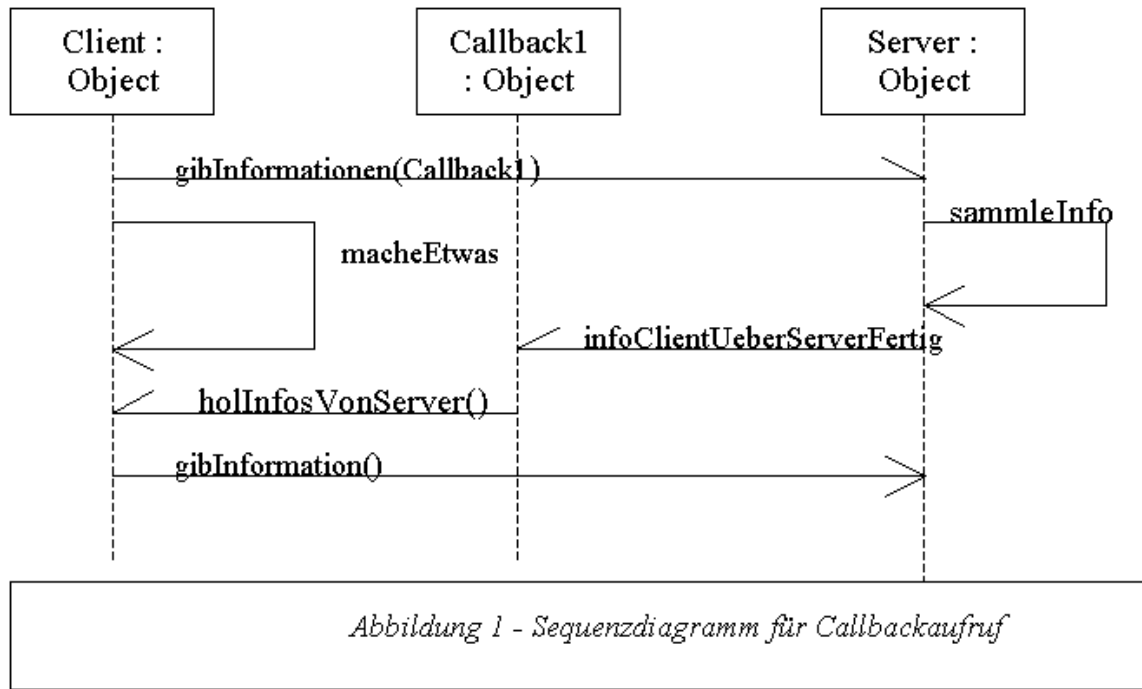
Client : Object

Callback1 : Object

Server : Object

gibInformationen(Callback1)

sammleInfo

macheEtwas

infoClientUeberServerFertig

holInfosVonServer()

gibInformation()

Abbildung 1 - Sequenzdiagramm für Callbackaufruf